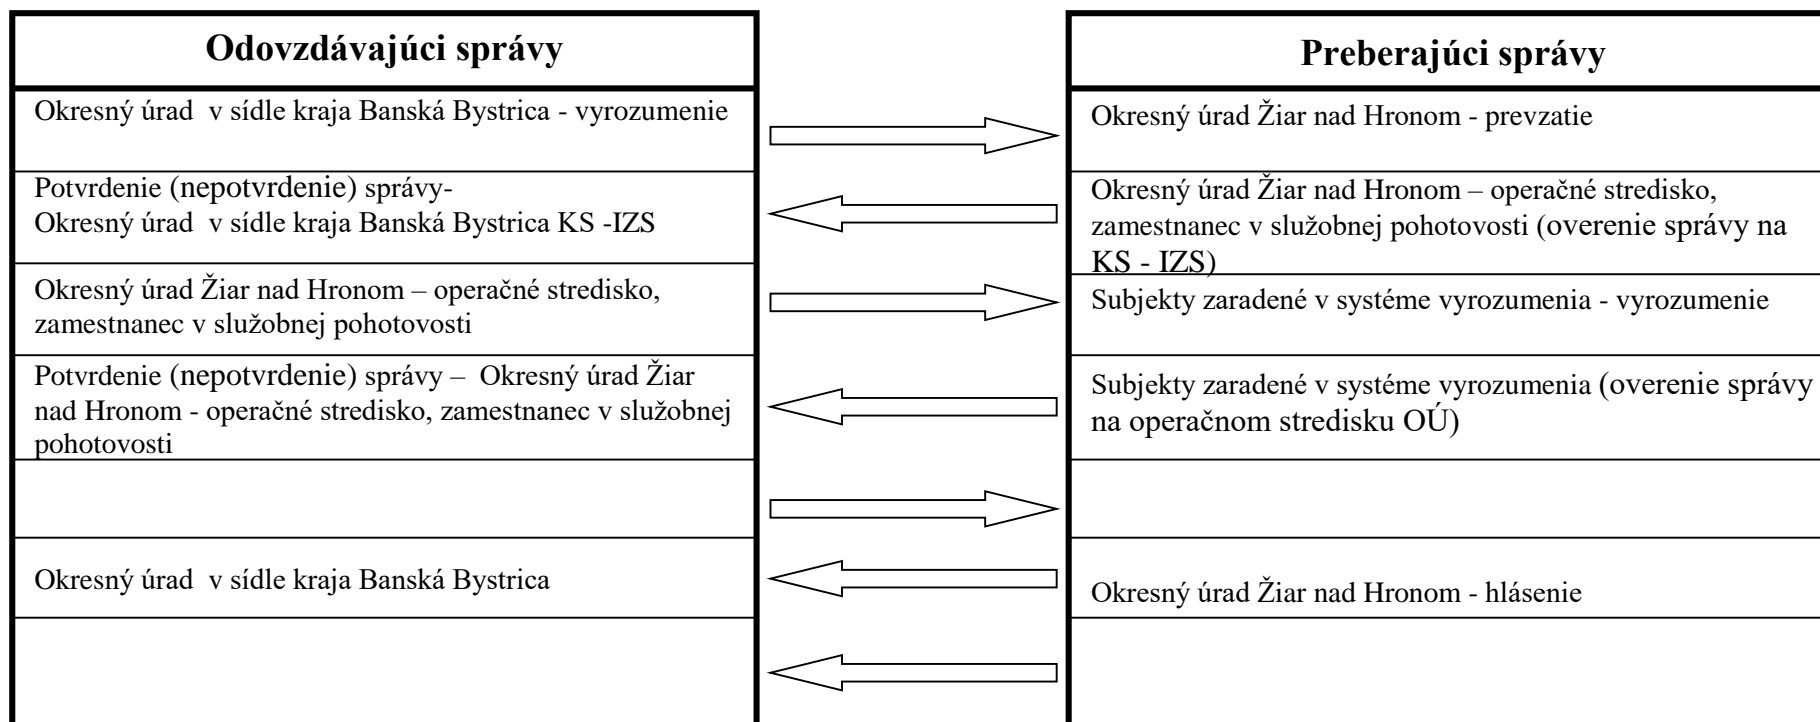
| Odovzdávajúci správy | Preberajúci správy |
|---|---|
| Okresný úrad v sídle kraja Banská Bystrica - vyrozumenie | Okresný úrad Žiar nad Hronom - prevzatie |
| Potvrdenie (nepotvrdenie) správy- Okresný úrad v sídle kraja Banská Bystrica KS -IZS | Okresný úrad Žiar nad Hronom – operačné stredisko, zamestnanec v služobnej pohotovosti (overenie správy na KS - IZS) |
| Okresný úrad Žiar nad Hronom – operačné stredisko, zamestnanec v služobnej pohotovosti | Subjekty zaradené v systéme vyrozumenia - vyrozumenie |
| Potvrdenie (nepotvrdenie) správy – Okresný úrad Žiar nad Hronom - operačné stredisko, zamestnanec v služobnej pohotovosti | Subjekty zaradené v systéme vyrozumenia (overenie správy na operačnom stredisku OÚ) |
| | |
| Okresný úrad v sídle kraja Banská Bystrica | Okresný úrad Žiar nad Hronom - hlásenie |
| | |